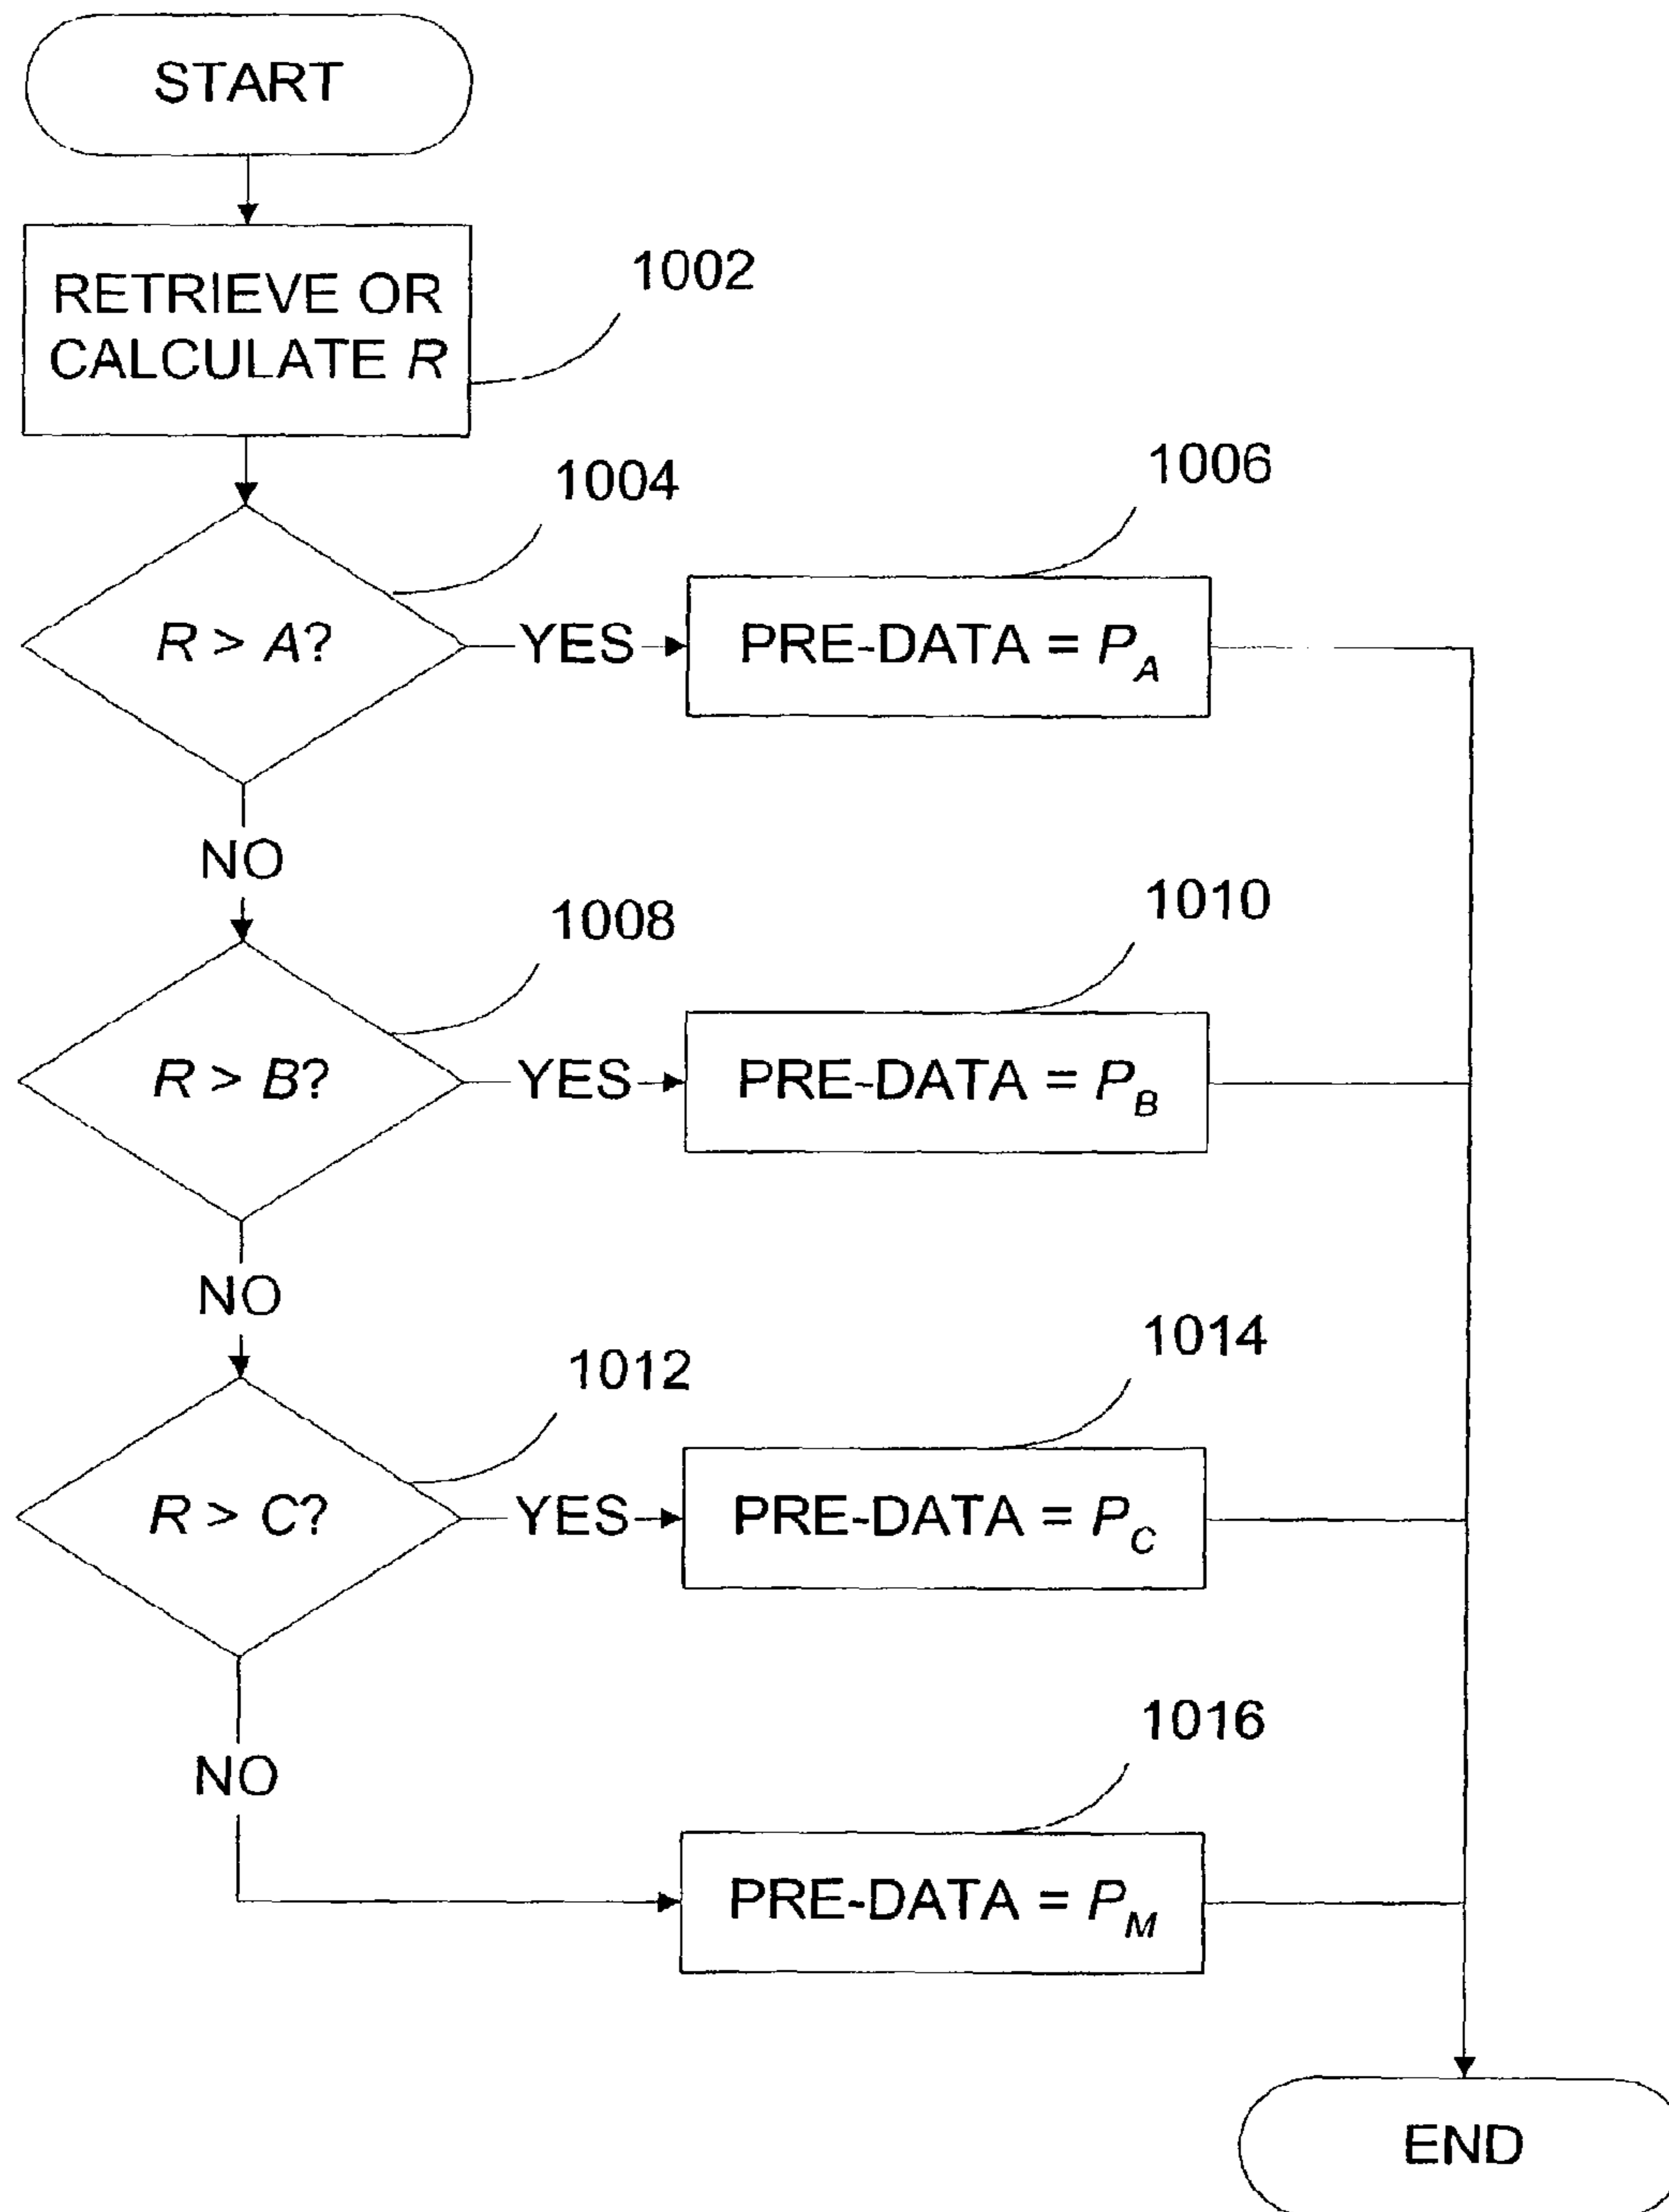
START

RETRIEVE OR CALCULATE $R$

1002

1004

1006

$R > A$?

YES

PRE-DATA = $P_A$

NO

1008

1010

$R > B$?

YES

PRE-DATA = $P_B$

NO

1012

1014

$R > C$?

YES

PRE-DATA = $P_C$

NO

1016

PRE-DATA = $P_M$

END